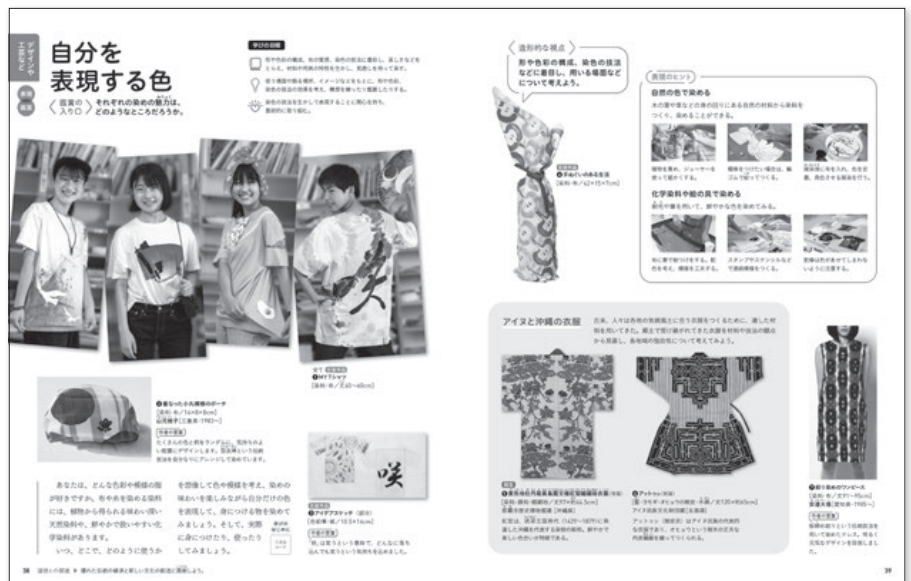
デザインや工芸など

表現
鑑賞

自分を表現する色

〈鑑賞の入り口〉それぞれの染めの魅力は、どのようなところだろうか。

学びの目標

形や色彩の構成、布の質感、染色の技法に着目し、表したいことをもとに、材料や用途の特性を生かし、見通しをもって表す。

使う場面や構成、イメージなどをもとに、形や色彩、染色の技法の効果を考え、構想を練ったり鑑賞したりする。

染色の技法を生かして表現することに関心を持ち、意欲的に取り組む。

〈造形的な視点〉形や色彩の構成、染色の技法などに着目し、用いる場面などについて考えよう。

表現のヒント

自然の色で染める

木の葉や草などの身の回りにある自然の材料から染料をつくり、染めることができる。

植物を煮た、ジューサーを使って絞りだしたり。

媒染をつけたい場合は、輪ゴムで絞っておく。

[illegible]

化学染料や絵の具で染める

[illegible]

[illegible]

スタンプやステンシルなどで連続模様をつくる。

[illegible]

❶ 重なった小丸模様のポーチ
[染料・布／16×8×8cm]
山本 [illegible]［三重県・1983〜］

作者の言葉
たくさんの色と形をランダムに、気持ちのよい配置にデザインします。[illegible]

生徒作品
❷ 手ぬいのある生活
[染料・布／62×15×7cm]

生徒作品
❸ MYTシャツ
[染料・布／52×40cm]

生徒作品
❹ アイデアスケッチ（部分）
[色鉛筆・紙／10.5×16cm]

作者の言葉
「咲」は花が咲くという意味で、どんなに落ち込んでも笑うという気持ちを込めました。

咲

あなたは、どんな色彩や模様の服が好きですか。布や糸を染める染料には、植物から得られる味わい深い天然染料や、鮮やかで扱いやすい化学染料があります。
いつ、どこで、どのように使うかを想像して色や模様を考え、染めの味わいを楽しみながら自分だけの色を表現して、身につける物を染めてみましょう。そして、実際に身につけたり、使ったりしてみましょう。

鑑賞
資料集

アイヌと沖縄の衣服

古来、人々は各地の気候風土に合う衣服をつくるために、適した材料を用いてきた。郷土で受け継がれてきた衣服を材料や技法の観点から見直し、各地域の独自性について考えてみよう。

❺ 黄色地石持鳳凰模様紅型紬裂衣装（部分）
[染料・顔料・苧麻布／87×126.5cm]
沖縄県立博物館蔵［沖縄県］

❻ アットゥシ（部分）
[糸・ラカギ・オヒョウの樹皮・木綿／87×120×80.5cm]
アイヌ民族文化財団蔵［北海道］

紅型は、琉球王国時代（1429〜1879）に発達した沖縄を代表する染色の技法。鮮やかで美しい色合いが特徴である。

アットゥシ（樹皮衣）はアイヌ民族の代表的な衣装であり、そのうえから刺繍を施した衣装を身にまとっていた。

❼ 絞り染めのワンピース
[染料・布／87×95cm]
安達未菜［愛知県・1985〜］

作者の言葉
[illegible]

38 造形との関連 ▶ 優れた伝統的な継承と新しい文化の創造に貢献しよう。

39